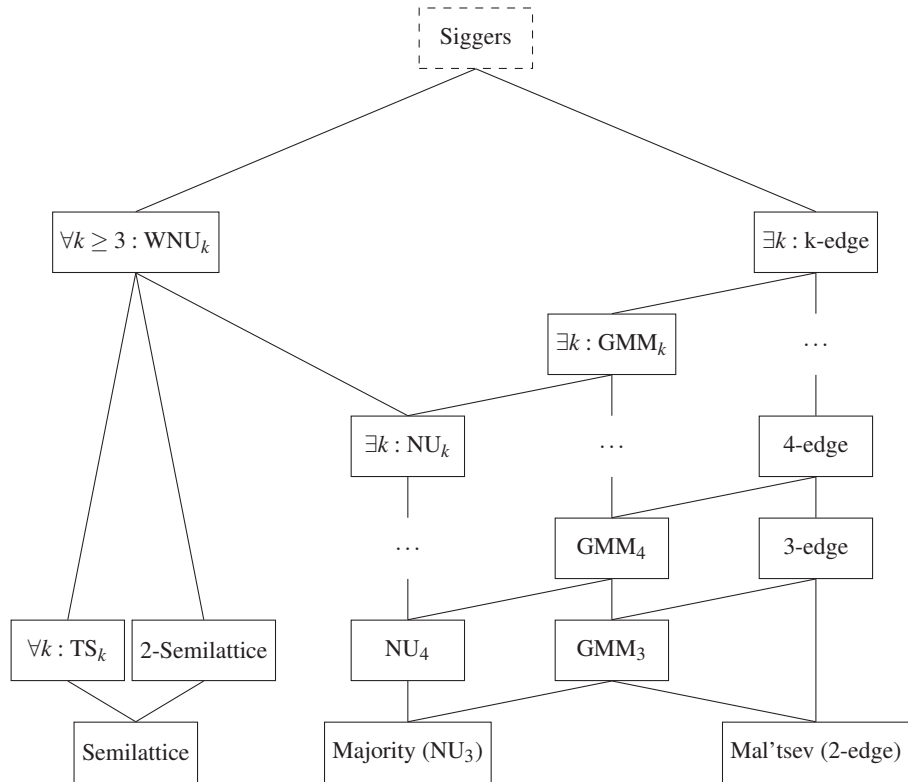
Siggers

$\forall k \geq 3 : \text{WNU}_k$

$\exists k$ : k-edge

$\exists k : \text{GMM}_k$

$\cdots$

$\exists k : \text{NU}_k$

$\cdots$

4-edge

$\cdots$

$\text{GMM}_4$

3-edge

$\forall k : \text{TS}_k$

2-Semilattice

$\text{NU}_4$

$\text{GMM}_3$

Semilattice

Majority ($\text{NU}_3$)

Mal'tsev (2-edge)